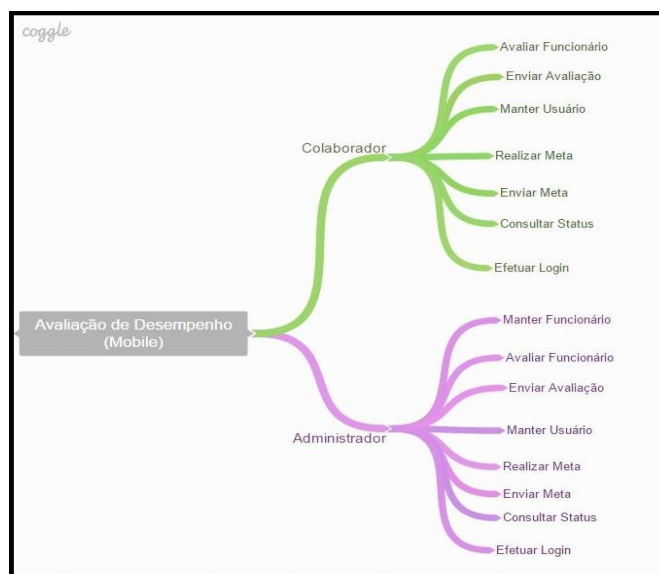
coggle

Avaliação de Desempenho (Mobile)

Colaborador

Avaliar Funcionário
Enviar Avaliação
Manter Usuário
Realizar Meta
Enviar Meta
Consultar Status
Efetuar Login

Administrador

Manter Funcionário
Avaliar Funcionário
Enviar Avaliação
Manter Usuário
Realizar Meta
Enviar Meta
Consultar Status
Efetuar Login